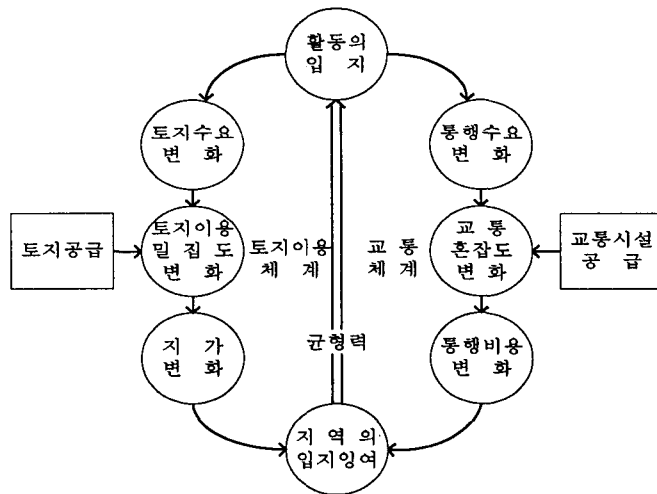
활동의
입 지

토지수요
변 화

통행수요
변 화

토지공급

토지이용
밀 집 도
변 화

토지이용
체 계

교 통
체 계

교 통
혼잡도
변 화

교통시설
공 급

지 가
변 화

균형력

통행비용
변 화

지 역 의
입지잉여